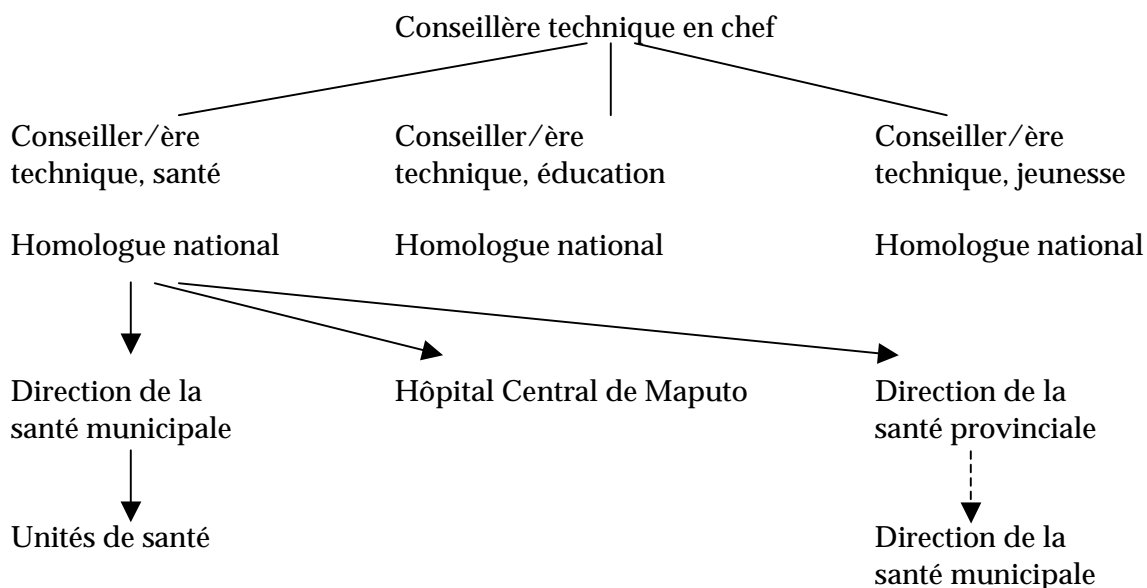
Conseillère technique en chef

Conseiller/ère technique, santé

Conseiller/ère technique, éducation

Conseiller/ère technique, jeunesse

Homologue national

Homologue national

Homologue national

Direction de la santé municipale

Hôpital Central de Maputo

Direction de la santé provinciale

Unités de santé

Direction de la santé municipale